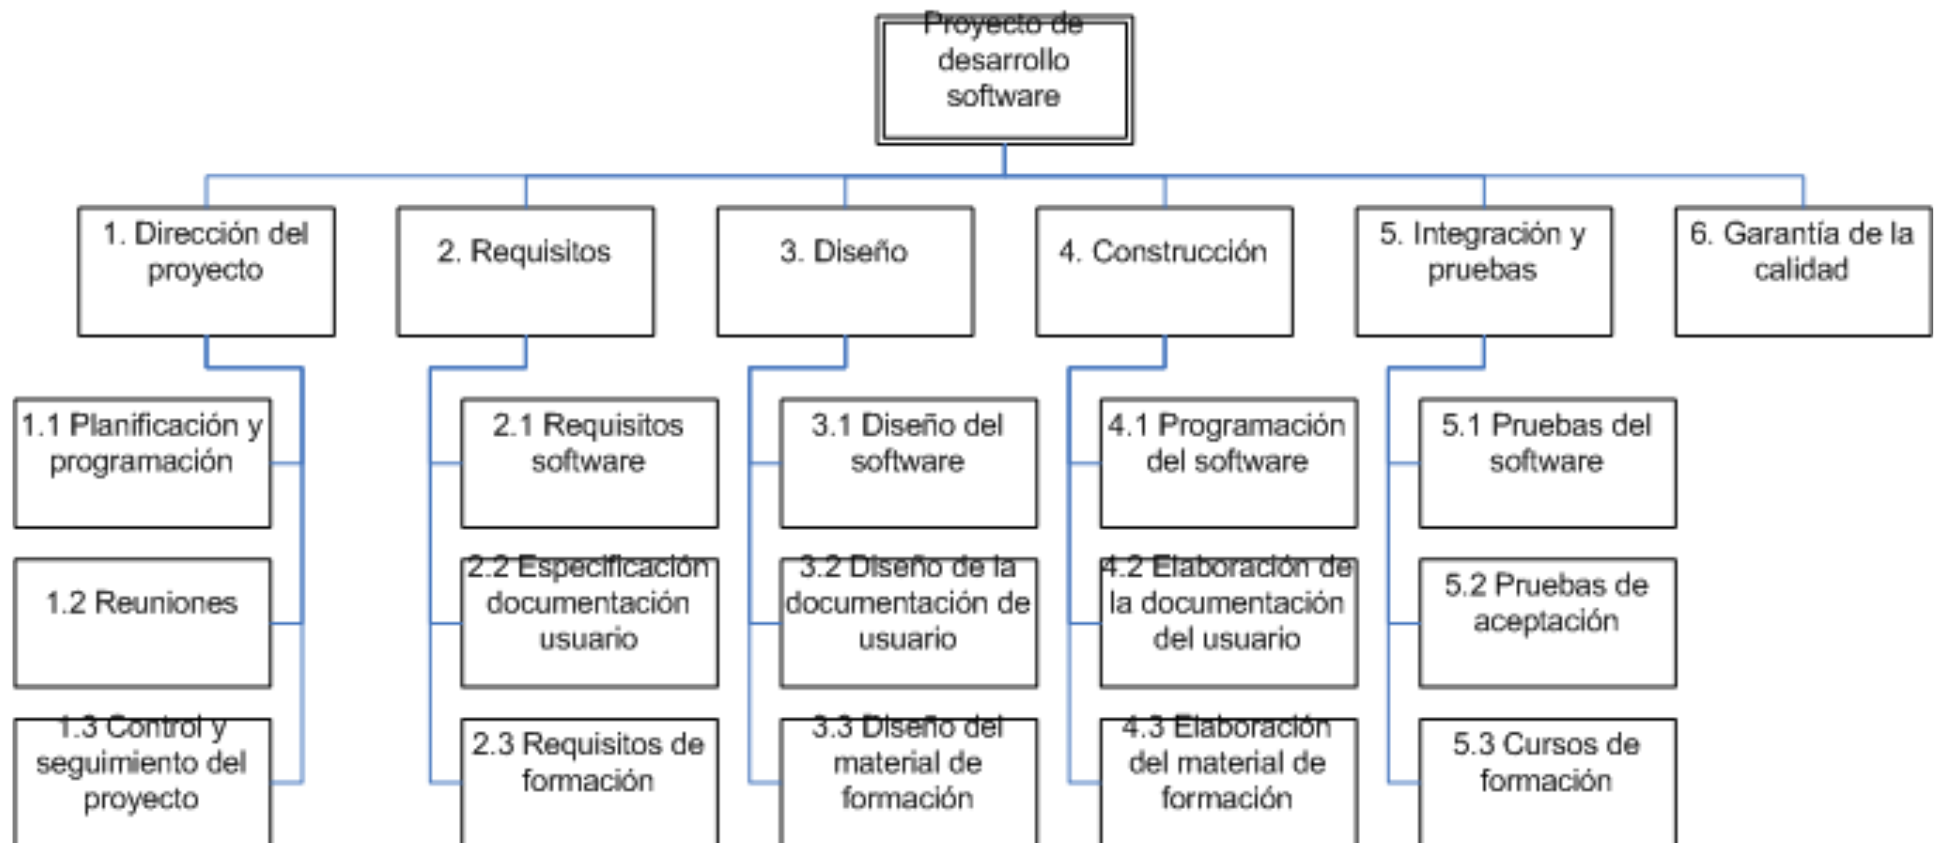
Proyecto de desarrollo software

1. Dirección del proyecto

1.1 Planificación y programación

1.2 Reuniones

1.3 Control y seguimiento del proyecto

2. Requisitos

2.1 Requisitos software

2.2 Especificación documentación usuario

2.3 Requisitos de formación

3. Diseño

3.1 Diseño del software

3.2 Diseño de la documentación de usuario

3.3 Diseño del material de formación

4. Construcción

4.1 Programación del software

4.2 Elaboración de la documentación del usuario

4.3 Elaboración del material de formación

5. Integración y pruebas

5.1 Pruebas del software

5.2 Pruebas de aceptación

5.3 Cursos de formación

6. Garantía de la calidad